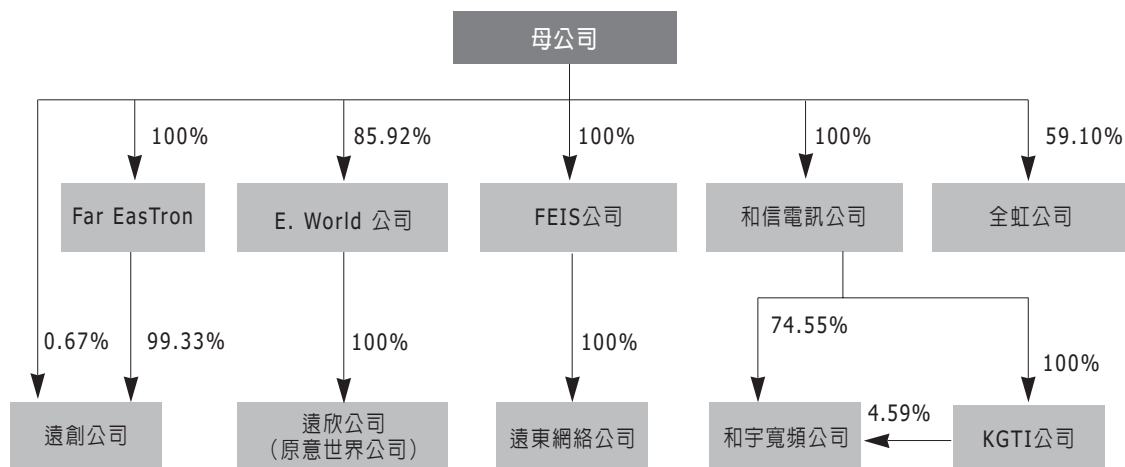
母公司

100%
Far EasTron
0.67%
99.33%
遠創公司

85.92%
E. World 公司
100%
遠欣公司
(原意世界公司)

100%
FEIS公司
100%
遠東網絡公司

100%
和信電訊公司
74.55%
100%
和宇寬頻公司
4.59%
KGTI公司

59.10%
全虹公司